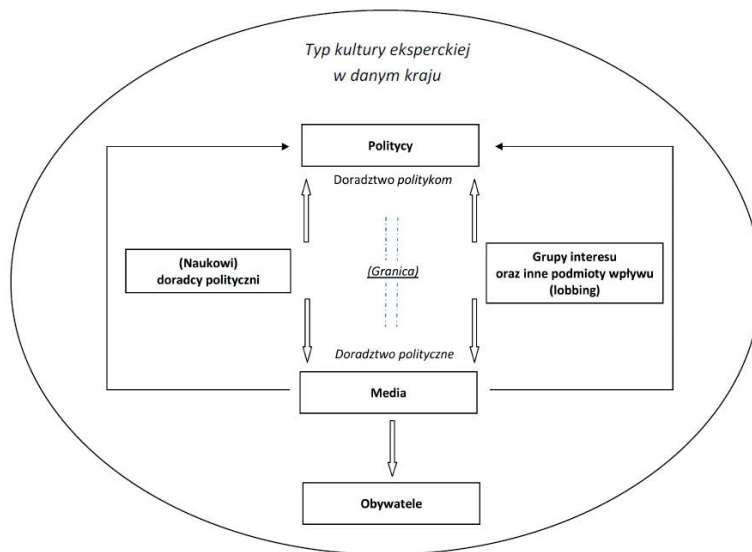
Typ kultury eksperckiej
w danym kraju

Politycy

Doradztwo politykom

(Naukowi)
doradcy polityczni

(Granica)

Grupy interesu
oraz inne podmioty wpływu
(lobbing)

Doradztwo polityczne

Media

Obywatele